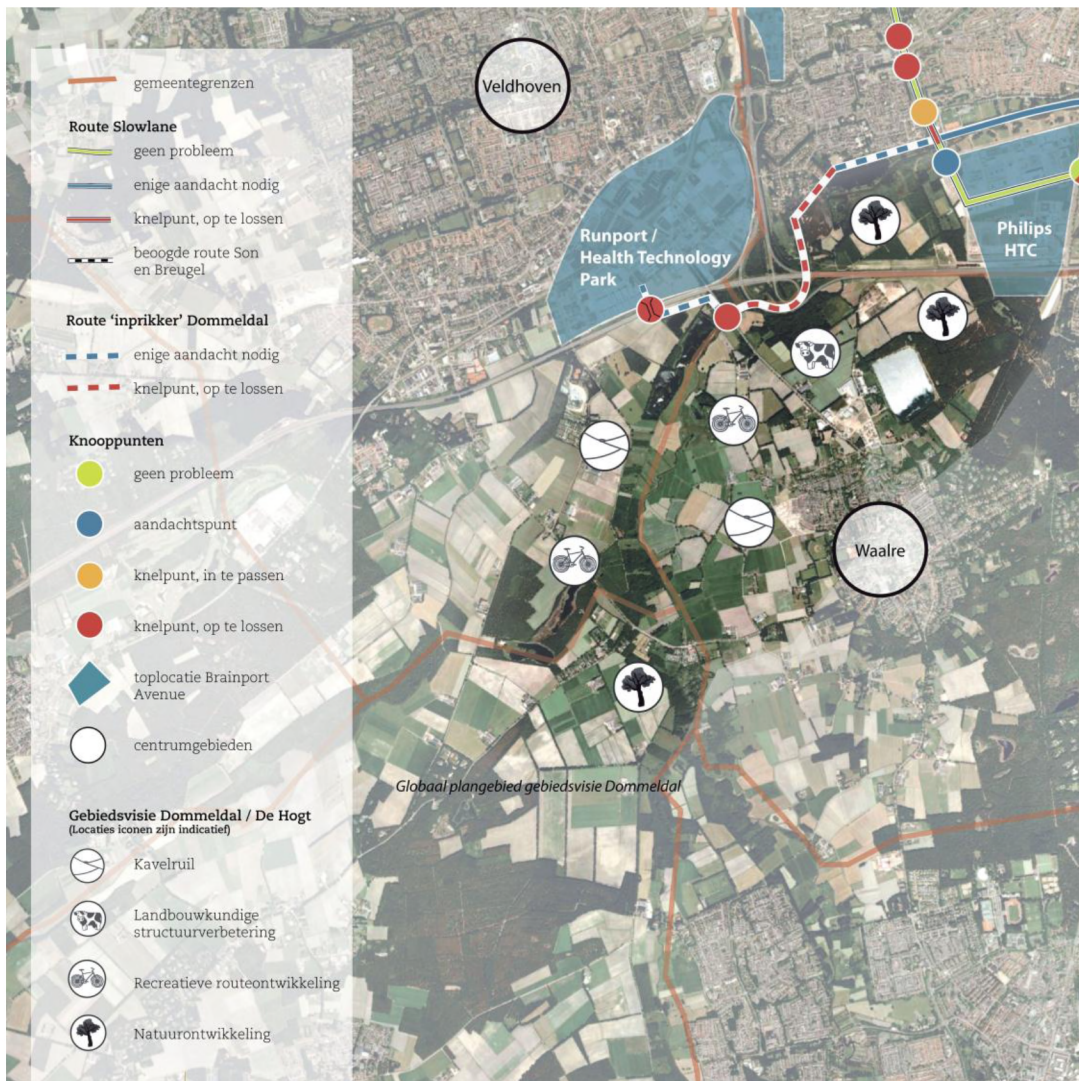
gemeentegrenzen

Route Slowlane

geen probleem

enige aandacht nodig

knelpunt, op te lossen

beoogde route Son en Breugel

Route 'inprikker' Dommeldal

enige aandacht nodig

knelpunt, op te lossen

Knooppunten

geen probleem

aandachtspunt

knelpunt, in te passen

knelpunt, op te lossen

toplocatie Brainport Avenue

centrumgebieden

Gebiedsvisie Dommeldal / De Hogt
(Locaties iconen zijn indicatief)

Kavelruil

Landbouwkundige structuurverbetering

Recreatieve routeontwikkeling

Natuurontwikkeling

Veldhoven

Runport / Health Technology Park

Philips HTC

Waalre

Globaal plangebied gebiedsvisie Dommeldal